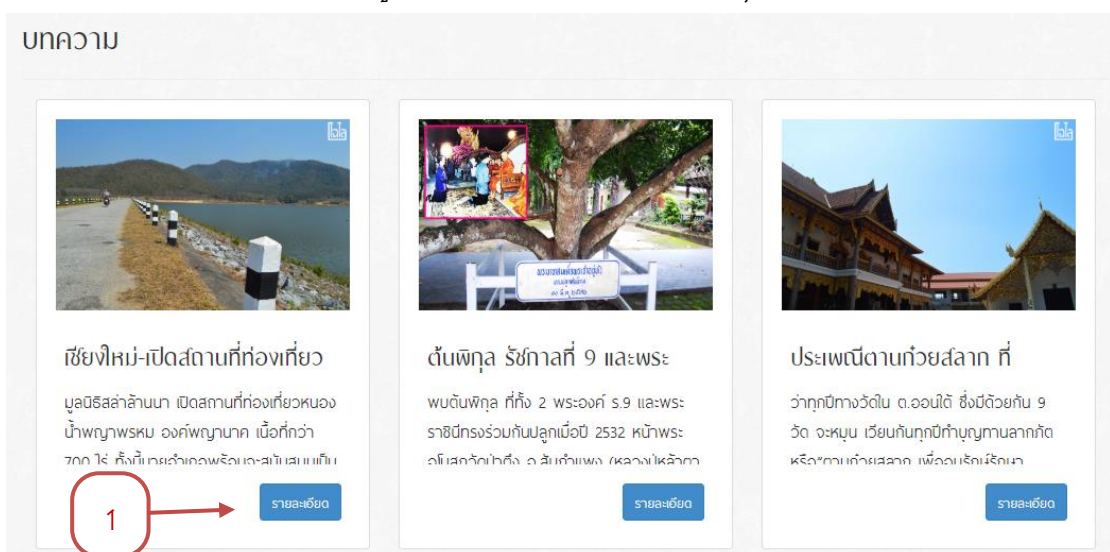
บทความ

เชียงใหม่-เปิดสถานที่ท่องเที่ยว

มูลนิธิสล่าล้านนา เปิดสถานที่ท่องเที่ยวหนองน้ำพญาพรหม องค์พญานาค เนื้อที่กว่า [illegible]

รายละเอียด

1

ต้นพิกุล รัชกาลที่ 9 และพระ

พบต้นพิกุล ที่ทั้ง 2 พระองค์ ร.9 และพระราชินีทรงร่วมกันปลูกเมื่อปี 2532 หน้าพระ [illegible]

รายละเอียด

ประเพณีตานก๋วยสลาก ที่

ว่าทุกปีทางวัดใน ต.ออนใต้ ซึ่งมีด้วยกัน 9 วัด จะหมุน เวียนกันทุกปีทำบุญทานสลากภัต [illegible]

รายละเอียด